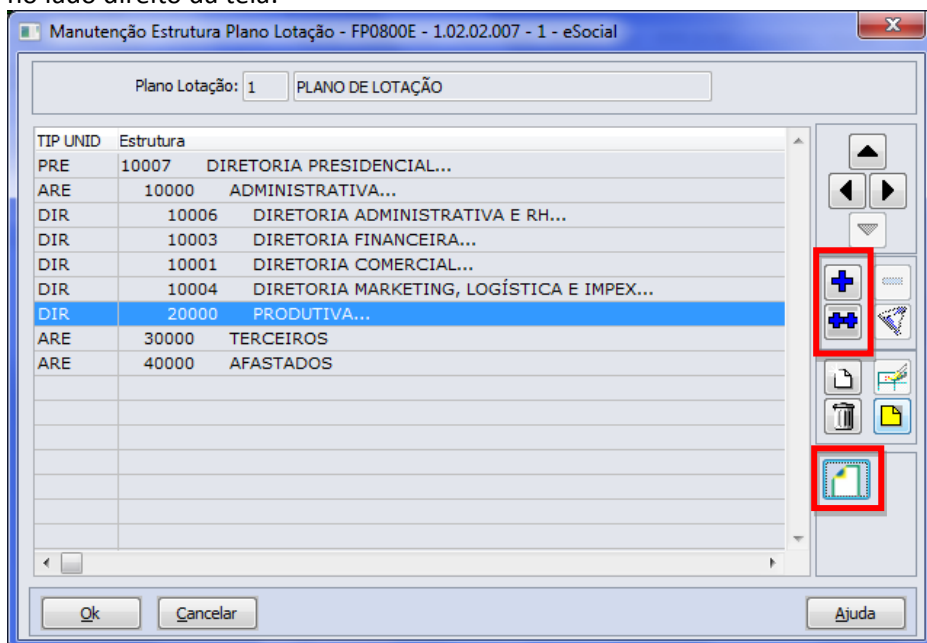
no lado direito da tela.

Manutenção Estrutura Plano Lotação - FP0800E - 1.02.02.007 - 1 - eSocial

Plano Lotação: 1 PLANO DE LOTAÇÃO

| TIP UNID | Estrutura |
|---|---|
| PRE | 10007 DIRETORIA PRESIDENCIAL... |
| ARE | 10000 ADMINISTRATIVA... |
| DIR | 10006 DIRETORIA ADMINISTRATIVA E RH... |
| DIR | 10003 DIRETORIA FINANCEIRA... |
| DIR | 10001 DIRETORIA COMERCIAL... |
| DIR | 10004 DIRETORIA MARKETING, LOGÍSTICA E IMPEX... |
| DIR | 20000 PRODUTIVA... |
| ARE | 30000 TERCEIROS |
| ARE | 40000 AFASTADOS |

Ok Cancelar Ajuda